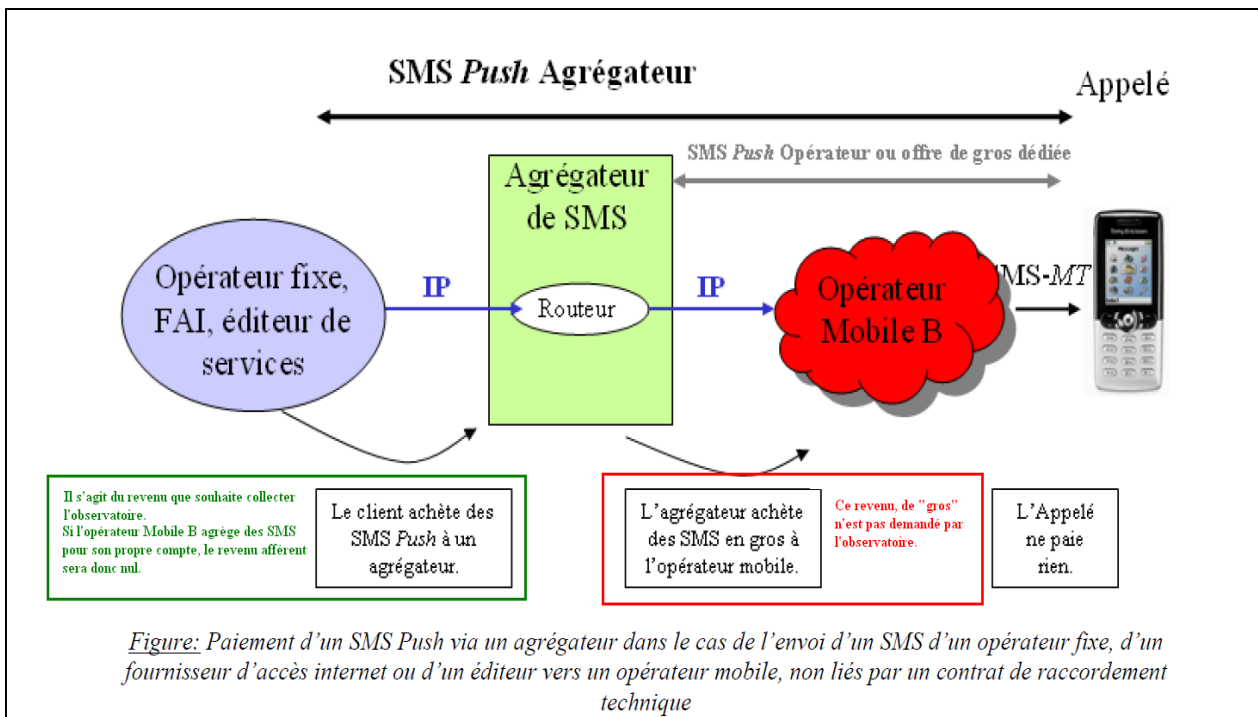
SMS *Push* Agrégateur

Appelé

SMS *Push* Opérateur ou offre de gros dédiée

Agrégateur de SMS

Opérateur fixe, FAI, éditeur de services

IP

Routeur

IP

Opérateur Mobile B

SMS-*MT*

Il s'agit du revenu que souhaite collecter l'observatoire. Si l'opérateur Mobile B agrège des SMS pour son propre compte, le revenu afférent sera donc nul.

Le client achète des SMS *Push* à un agrégateur.

L'agrégateur achète des SMS en gros à l'opérateur mobile.

Ce revenu, de "gros" n'est pas demandé par l'observatoire.

L'Appelé ne paie rien.

*Figure: Paiement d'un SMS Push via un agrégateur dans le cas de l'envoi d'un SMS d'un opérateur fixe, d'un fournisseur d'accès internet ou d'un éditeur vers un opérateur mobile, non liés par un contrat de raccordement technique*